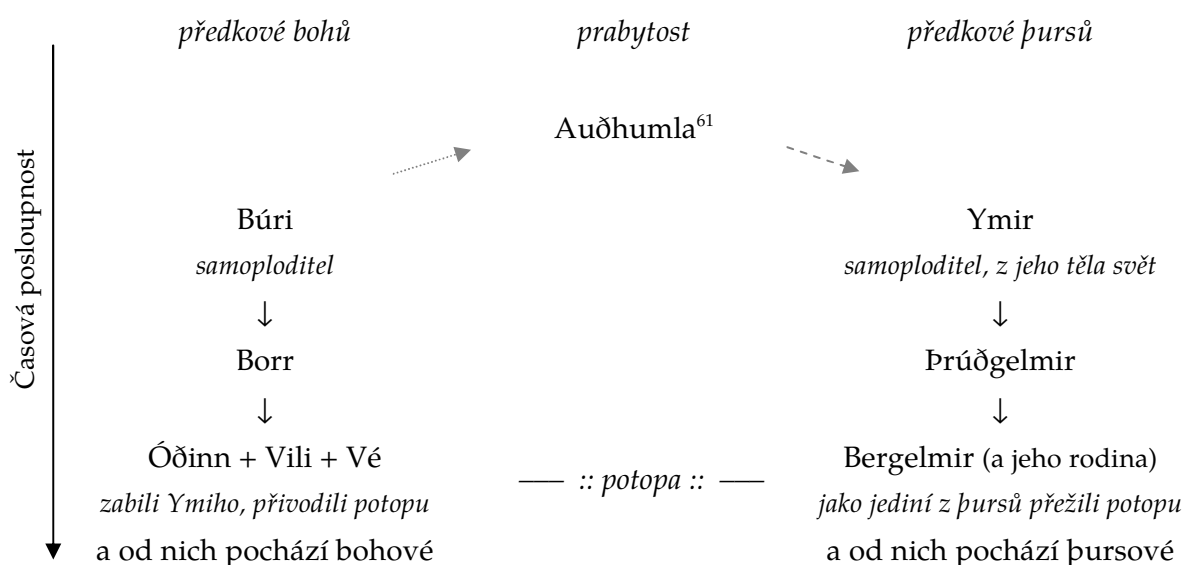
Časová posloupnost

*předkové bohů* | *prabytost* | *předkové þursů*

Auðhumla$^{61}$

Búri
*samoploditel*
↓
Borr
↓
Óðinn + Vili + Vé
*zabili Ymiho, přivodili potopu*
a od nich pochází bohové

—— *:: potopa ::* ——

Ymir
*samoploditel, z jeho těla svět*
↓
Þrúðgelmir
↓
Bergelmir (a jeho rodina)
*jako jediní z þursů přežili potopu*
a od nich pochází þursové